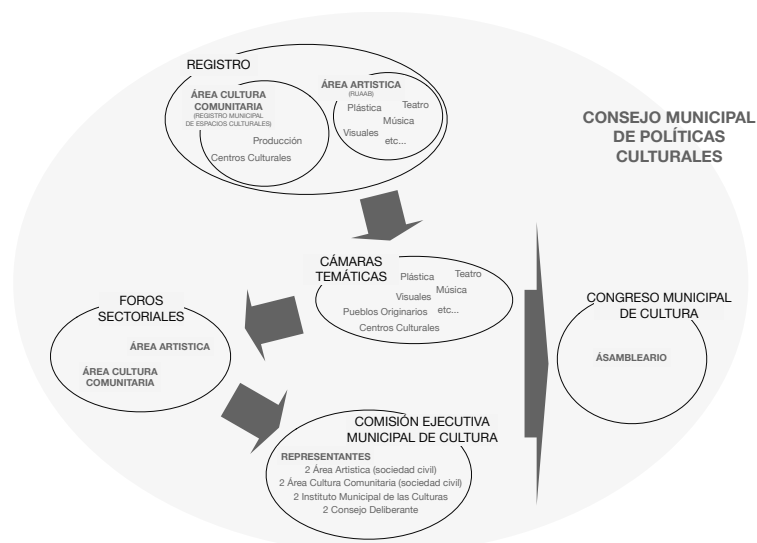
REGISTRO

ÁREA CULTURA COMUNITARIA
(REGISTRO MUNICIPAL DE ESPACIOS CULTURALES)

Producción

Centros Culturales

ÁREA ARTISTICA
(RUAAB)

Plástica

Teatro

Música

Visuales

etc...

CONSEJO MUNICIPAL DE POLÍTICAS CULTURALES

CÁMARAS TEMÁTICAS

Plástica

Teatro

Música

Visuales

etc...

Pueblos Originarios

Centros Culturales

FOROS SECTORIALES

ÁREA ARTISTICA

ÁREA CULTURA COMUNITARIA

CONGRESO MUNICIPAL DE CULTURA

ÁSAMBLEARIO

COMISIÓN EJECUTIVA MUNICIPAL DE CULTURA

REPRESENTANTES

2 Área Artistica (sociedad civil)

2 Área Cultura Comunitaria (sociedad civil)

2 Instituto Municipal de las Culturas

2 Consejo Deliberante